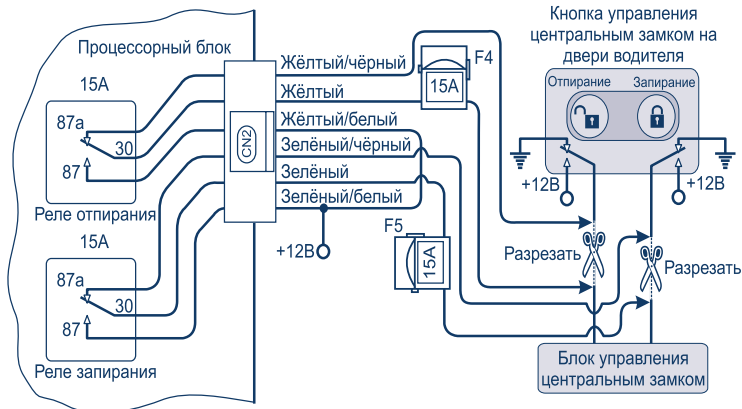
Процессорный блок

15A

87a

30

87

Реле отпирания

15A

87a

30

87

Реле запирания

CN2

Жёлтый/чёрный

Жёлтый

Жёлтый/белый

Зелёный/чёрный

Зелёный

Зелёный/белый

+12В

F4

15A

F5

15A

Кнопка управления центральным замком на двери водителя

Отпирание

Запирание

+12В

+12В

Разрезать

Разрезать

Блок управления центральным замком